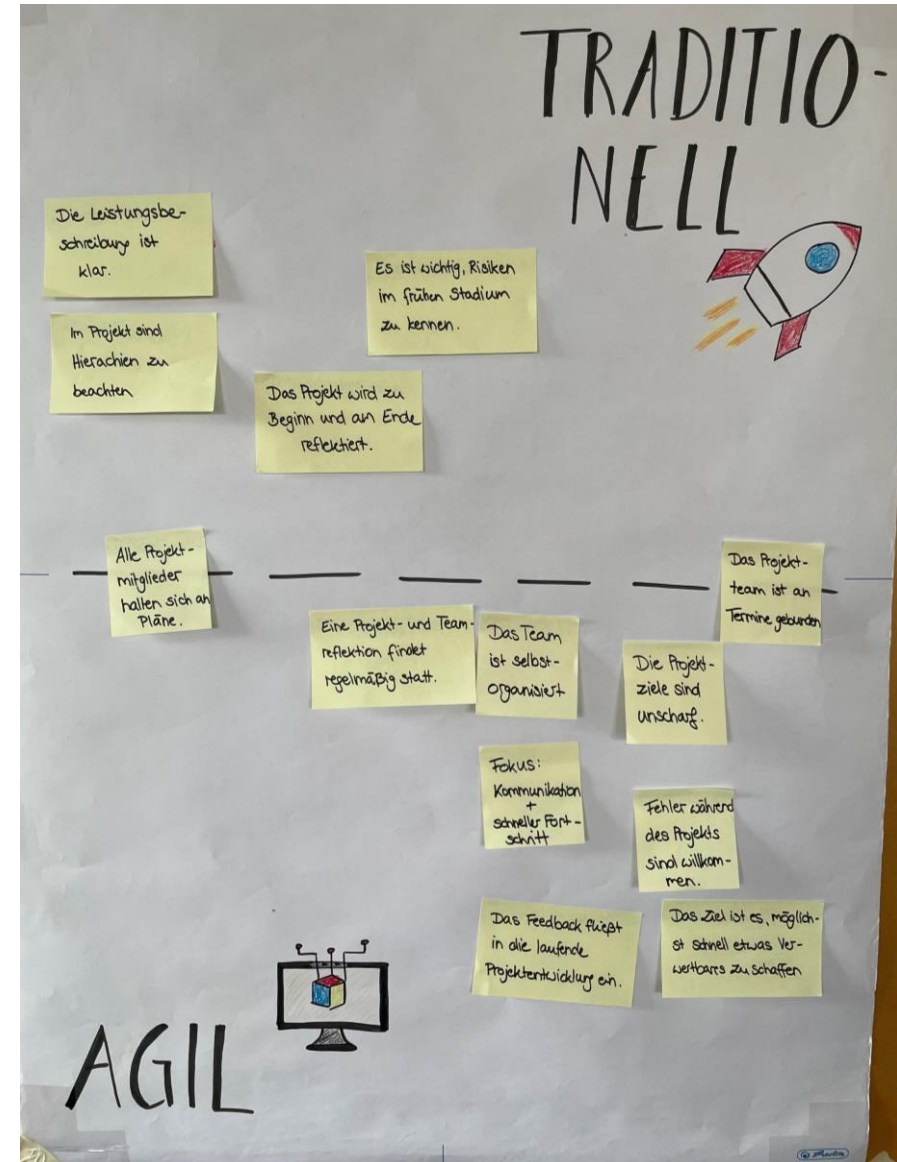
TRADITIONELL

Die Leistungsbeschreibung ist klar.

Es ist wichtig, Risiken im frühen Stadium zu kennen.

Im Projekt sind Hierachien zu beachten

Das Projekt wird zu Beginn und am Ende reflektiert.

Alle Projektmitglieder halten sich an Pläne.

Das Projektteam ist an Termine gebunden

Eine Projekt- und Teamreflektion findet regelmäßig statt.

Das Team ist selbstorganisiert

Die Projektziele sind unscharf.

Fokus: Kommunikation + schneller Fortschritt

Fehler während des Projekts sind willkommen.

Das Feedback fließt in die laufende Projektentwicklung ein.

Das Ziel ist es, möglichst schnell etwas Verwertbares zu schaffen

AGIL